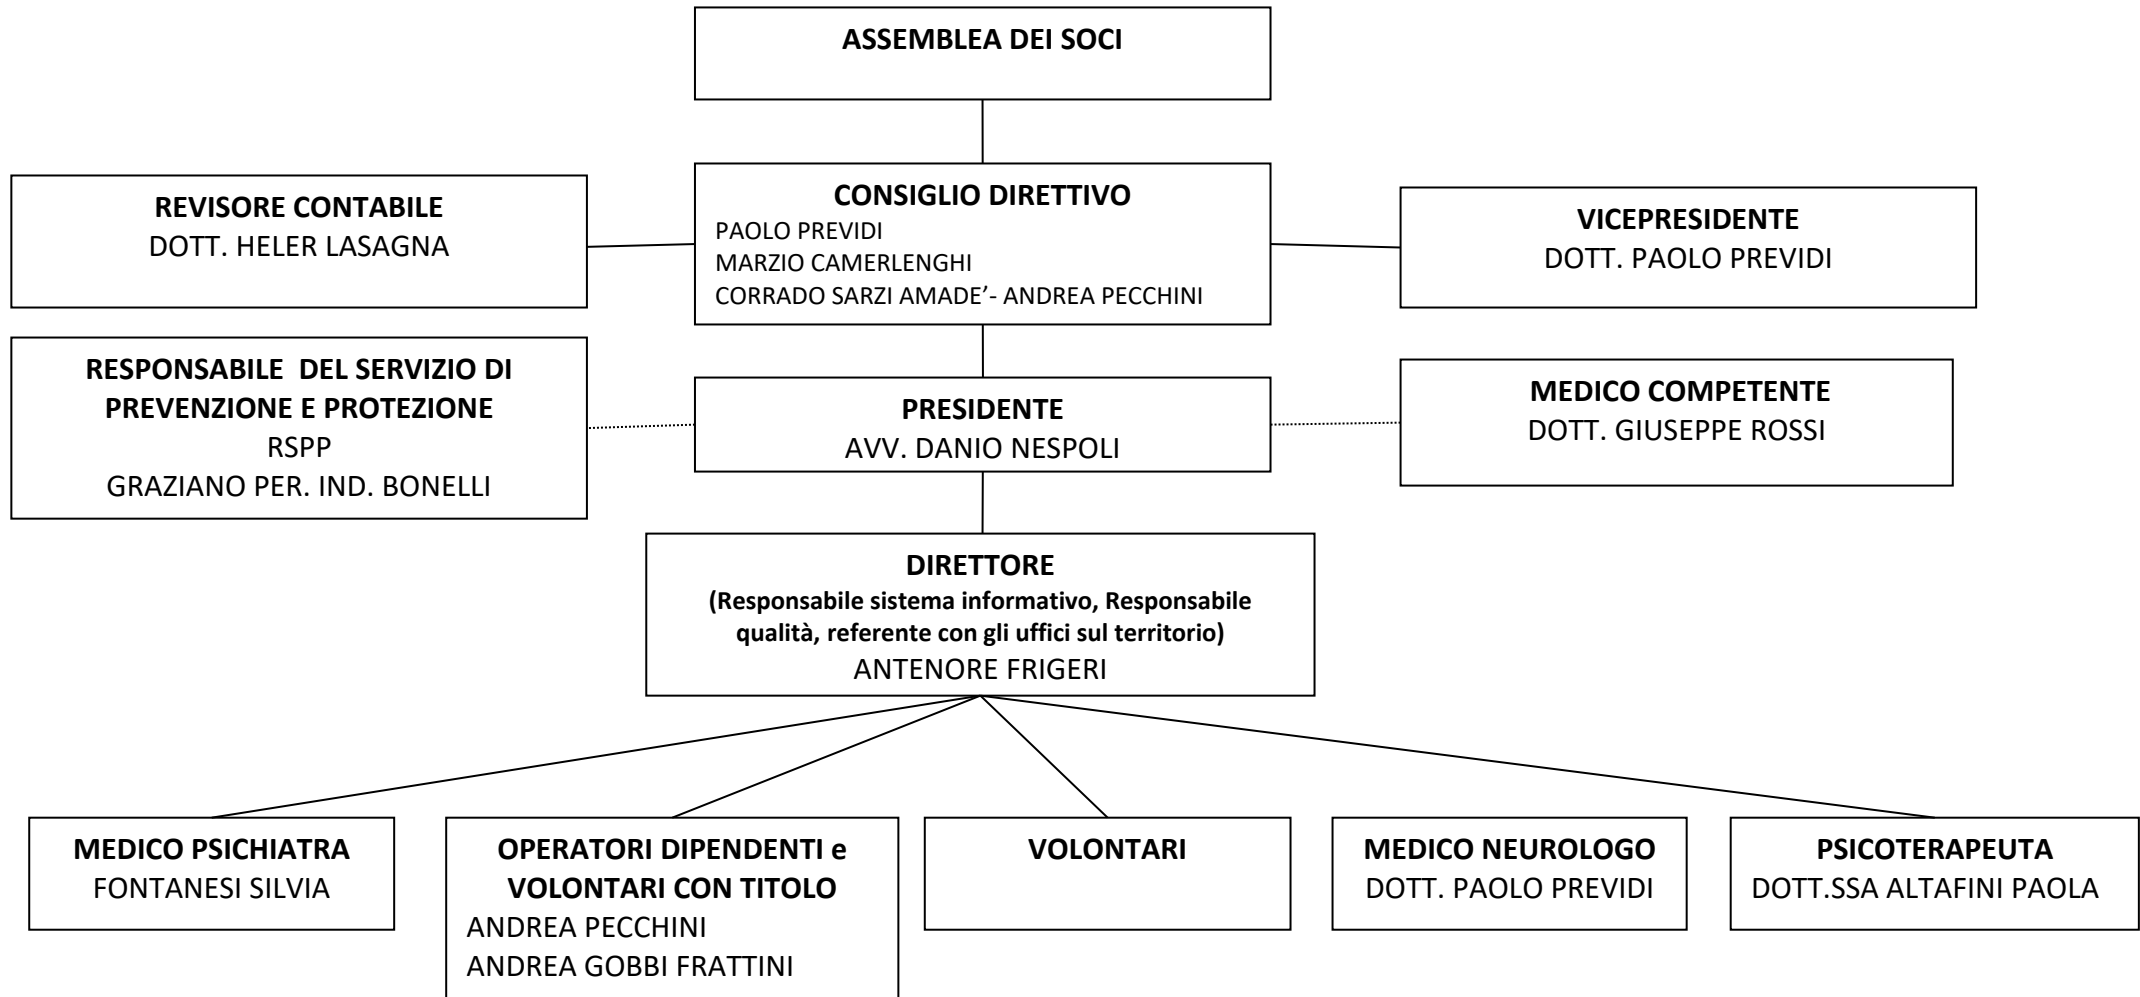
ASSEMBLEA DEI SOCI

REVISORE CONTABILE
DOTT. HELER LASAGNA

CONSIGLIO DIRETTIVO
PAOLO PREVIDI
MARZIO CAMERLENGHI
CORRADO SARZI AMADE'- ANDREA PECCHINI

VICEPRESIDENTE
DOTT. PAOLO PREVIDI

RESPONSABILE DEL SERVIZIO DI PREVENZIONE E PROTEZIONE
RSPP
GRAZIANO PER. IND. BONELLI

PRESIDENTE
AVV. DANIO NESPOLI

MEDICO COMPETENTE
DOTT. GIUSEPPE ROSSI

DIRETTORE
(Responsabile sistema informativo, Responsabile qualità, referente con gli uffici sul territorio)
ANTENORE FRIGERI

MEDICO PSICHIATRA
FONTANESI SILVIA

OPERATORI DIPENDENTI e VOLONTARI CON TITOLO
ANDREA PECCHINI
ANDREA GOBBI FRATTINI

VOLONTARI

MEDICO NEUROLOGO
DOTT. PAOLO PREVIDI

PSICOTERAPEUTA
DOTT.SSA ALTAFINI PAOLA